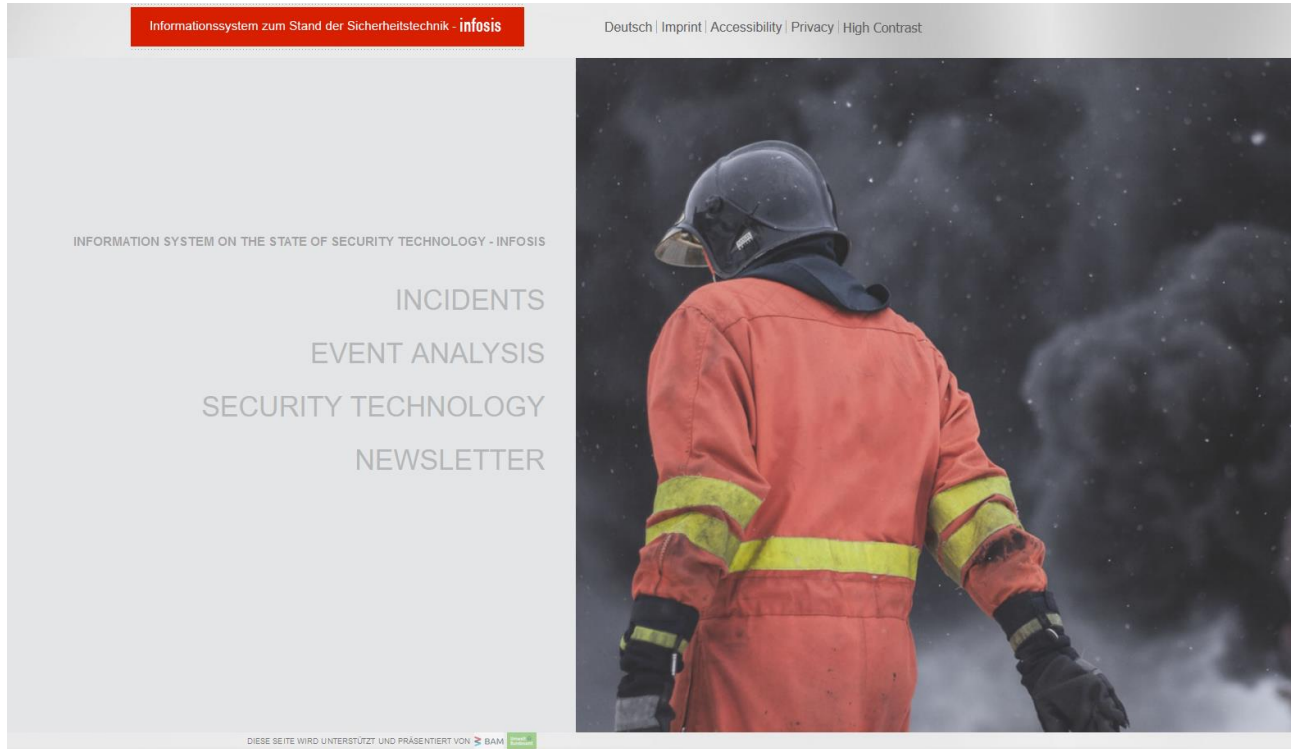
Informationssystem zum Stand der Sicherheitstechnik - infosis

Deutsch | Imprint | Accessibility | Privacy | High Contrast

INFORMATION SYSTEM ON THE STATE OF SECURITY TECHNOLOGY - INFOSIS

INCIDENTS

EVENT ANALYSIS

SECURITY TECHNOLOGY

NEWSLETTER

DIESE SEITE WIRD UNTERSTÜTZT UND PRÄSENTIERT VON BAM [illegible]